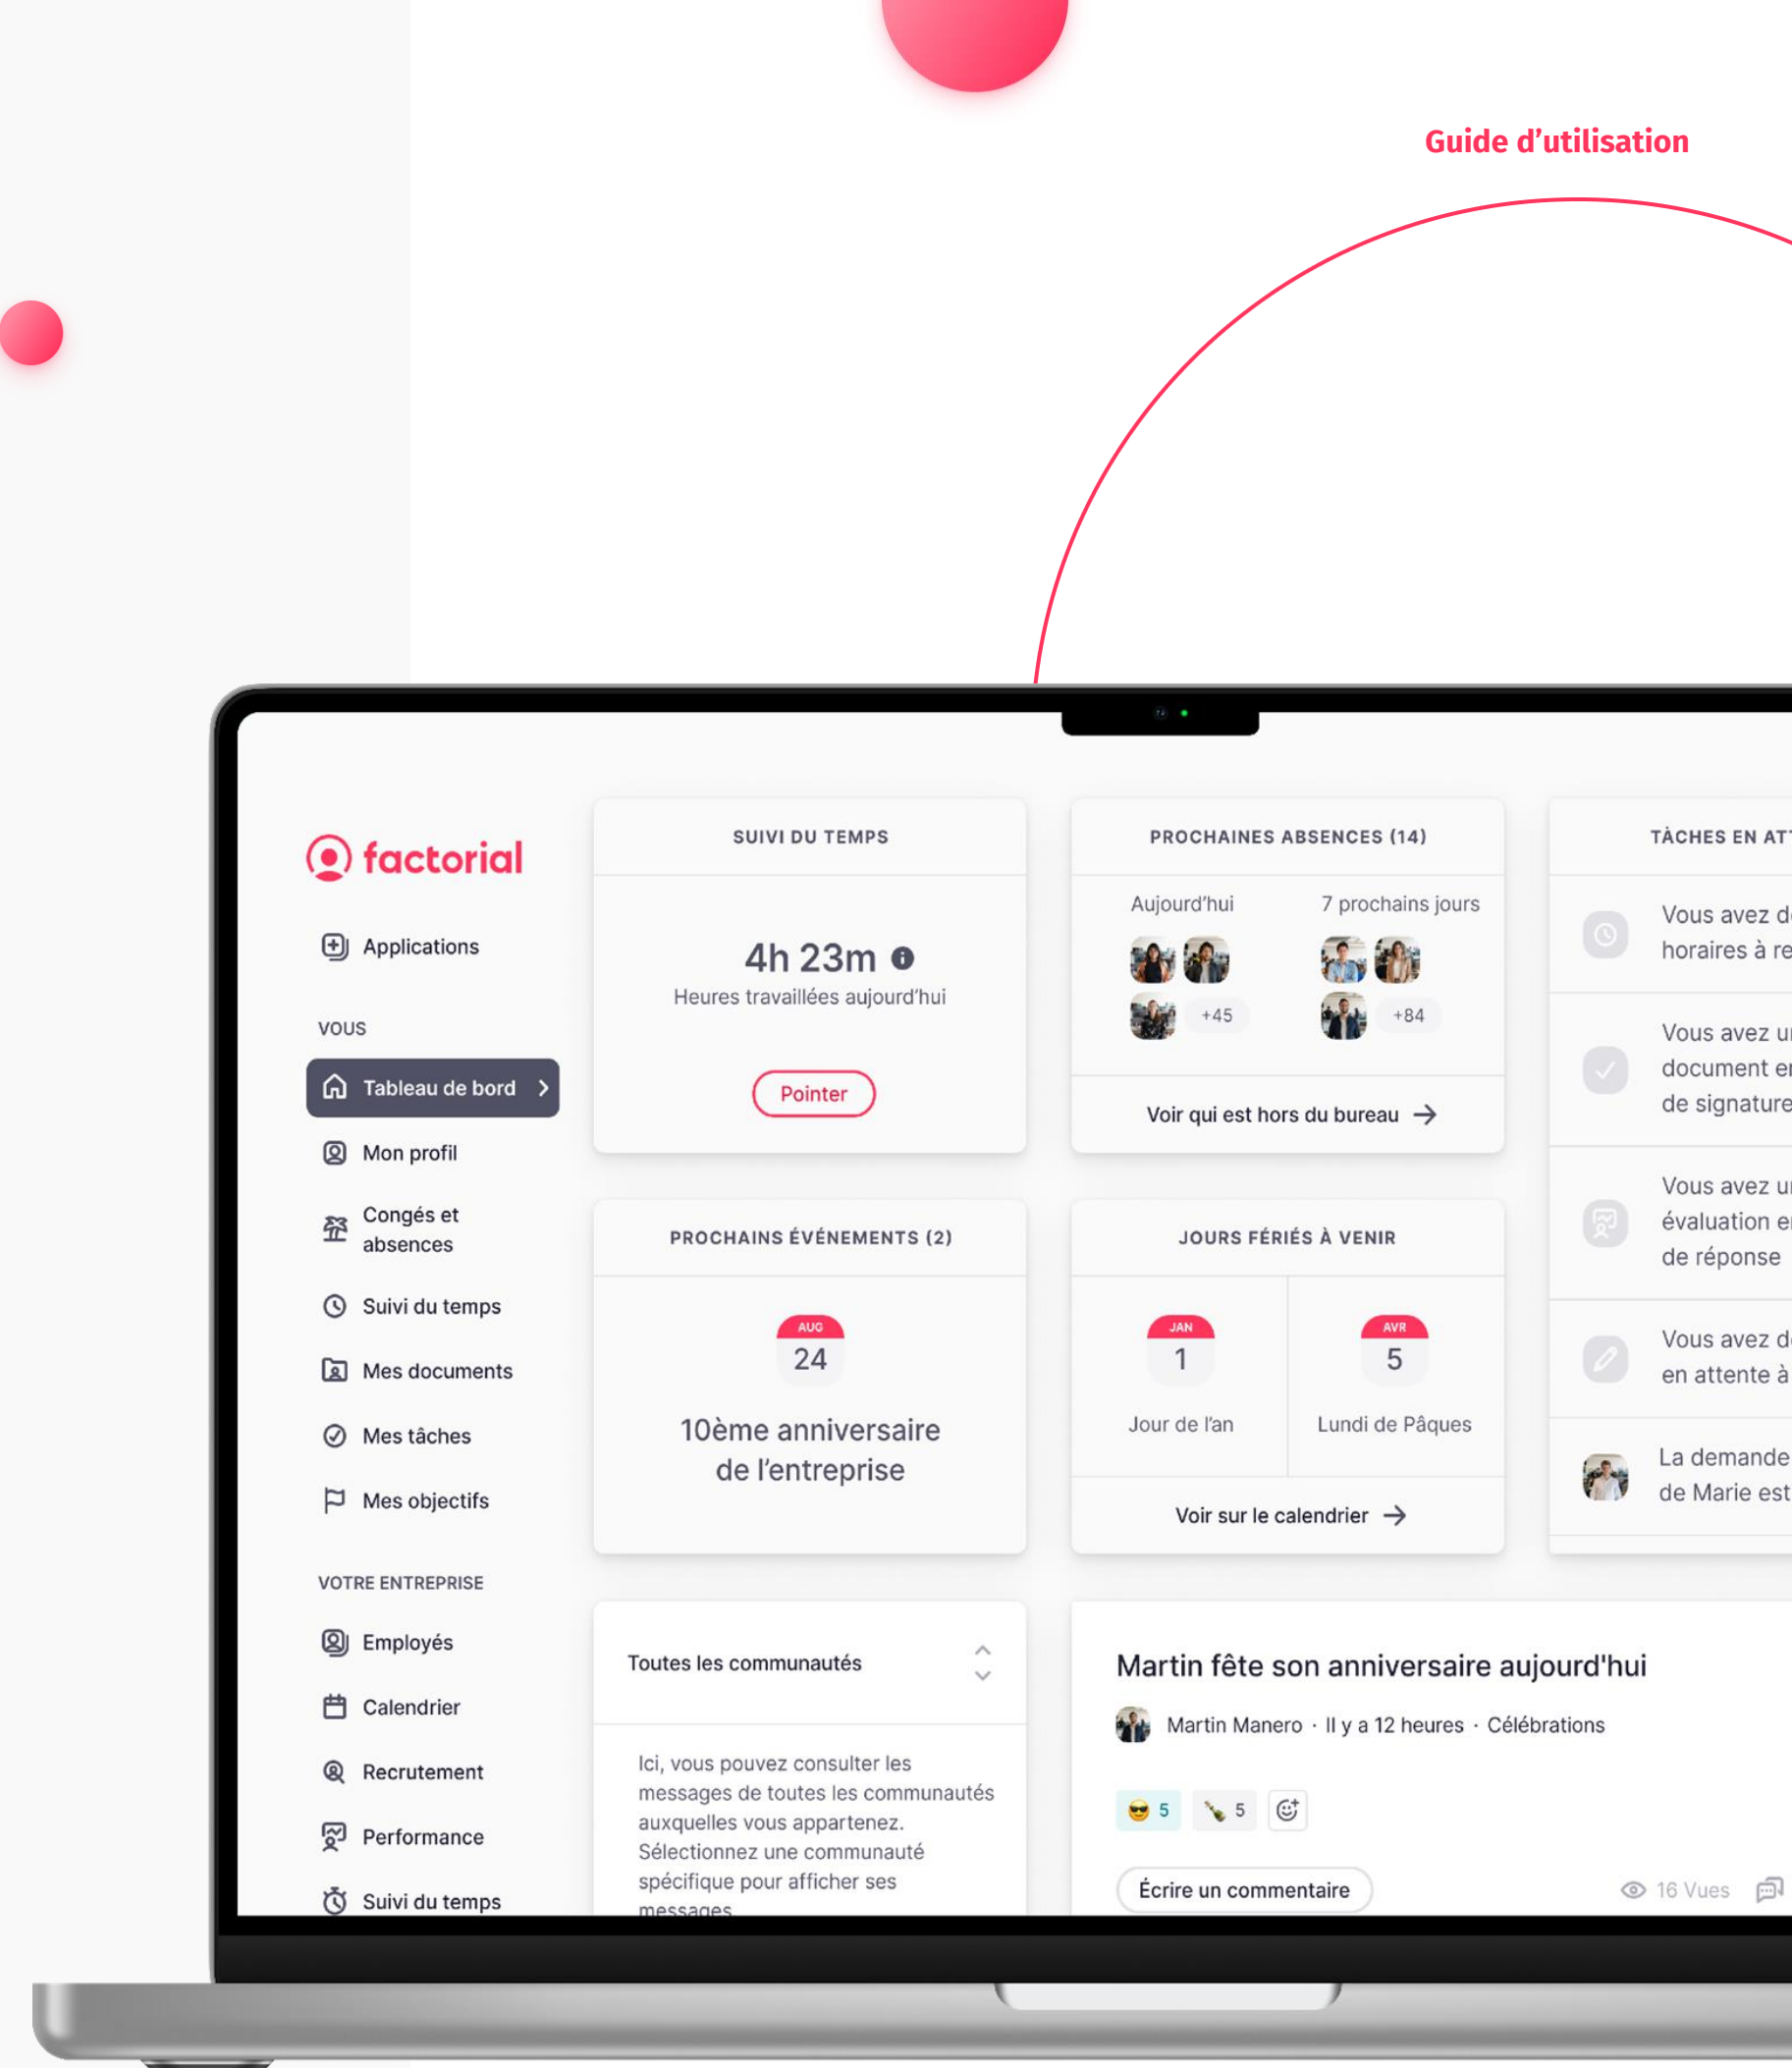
Guide d'utilisation

factorial

Applications

VOUS

Tableau de bord

Mon profil

Congés et absences

Suivi du temps

Mes documents

Mes tâches

Mes objectifs

VOTRE ENTREPRISE

Employés

Calendrier

Recrutement

Performance

Suivi du temps

SUIVI DU TEMPS

4h 23m

Heures travaillées aujourd'hui

Pointer

PROCHAINES ABSENCES (14)

Aujourd'hui

7 prochains jours

+45

+84

Voir qui est hors du bureau

TÂCHES EN AT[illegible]

Vous avez d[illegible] horaires à re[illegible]

Vous avez u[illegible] document e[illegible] de signature

Vous avez u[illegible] évaluation e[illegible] de réponse

Vous avez d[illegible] en attente à

La demande de Marie est

PROCHAINS ÉVÉNEMENTS (2)

AUG

24

10ème anniversaire de l'entreprise

JOURS FÉRIÉS À VENIR

JAN

1

Jour de l'an

AVR

5

Lundi de Pâques

Voir sur le calendrier

Toutes les communautés

Ici, vous pouvez consulter les messages de toutes les communautés auxquelles vous appartenez. Sélectionnez une communauté spécifique pour afficher ses messages

Martin fête son anniversaire aujourd'hui

Martin Manero · Il y a 12 heures · Célébrations

5

5

Écrire un commentaire

16 Vues